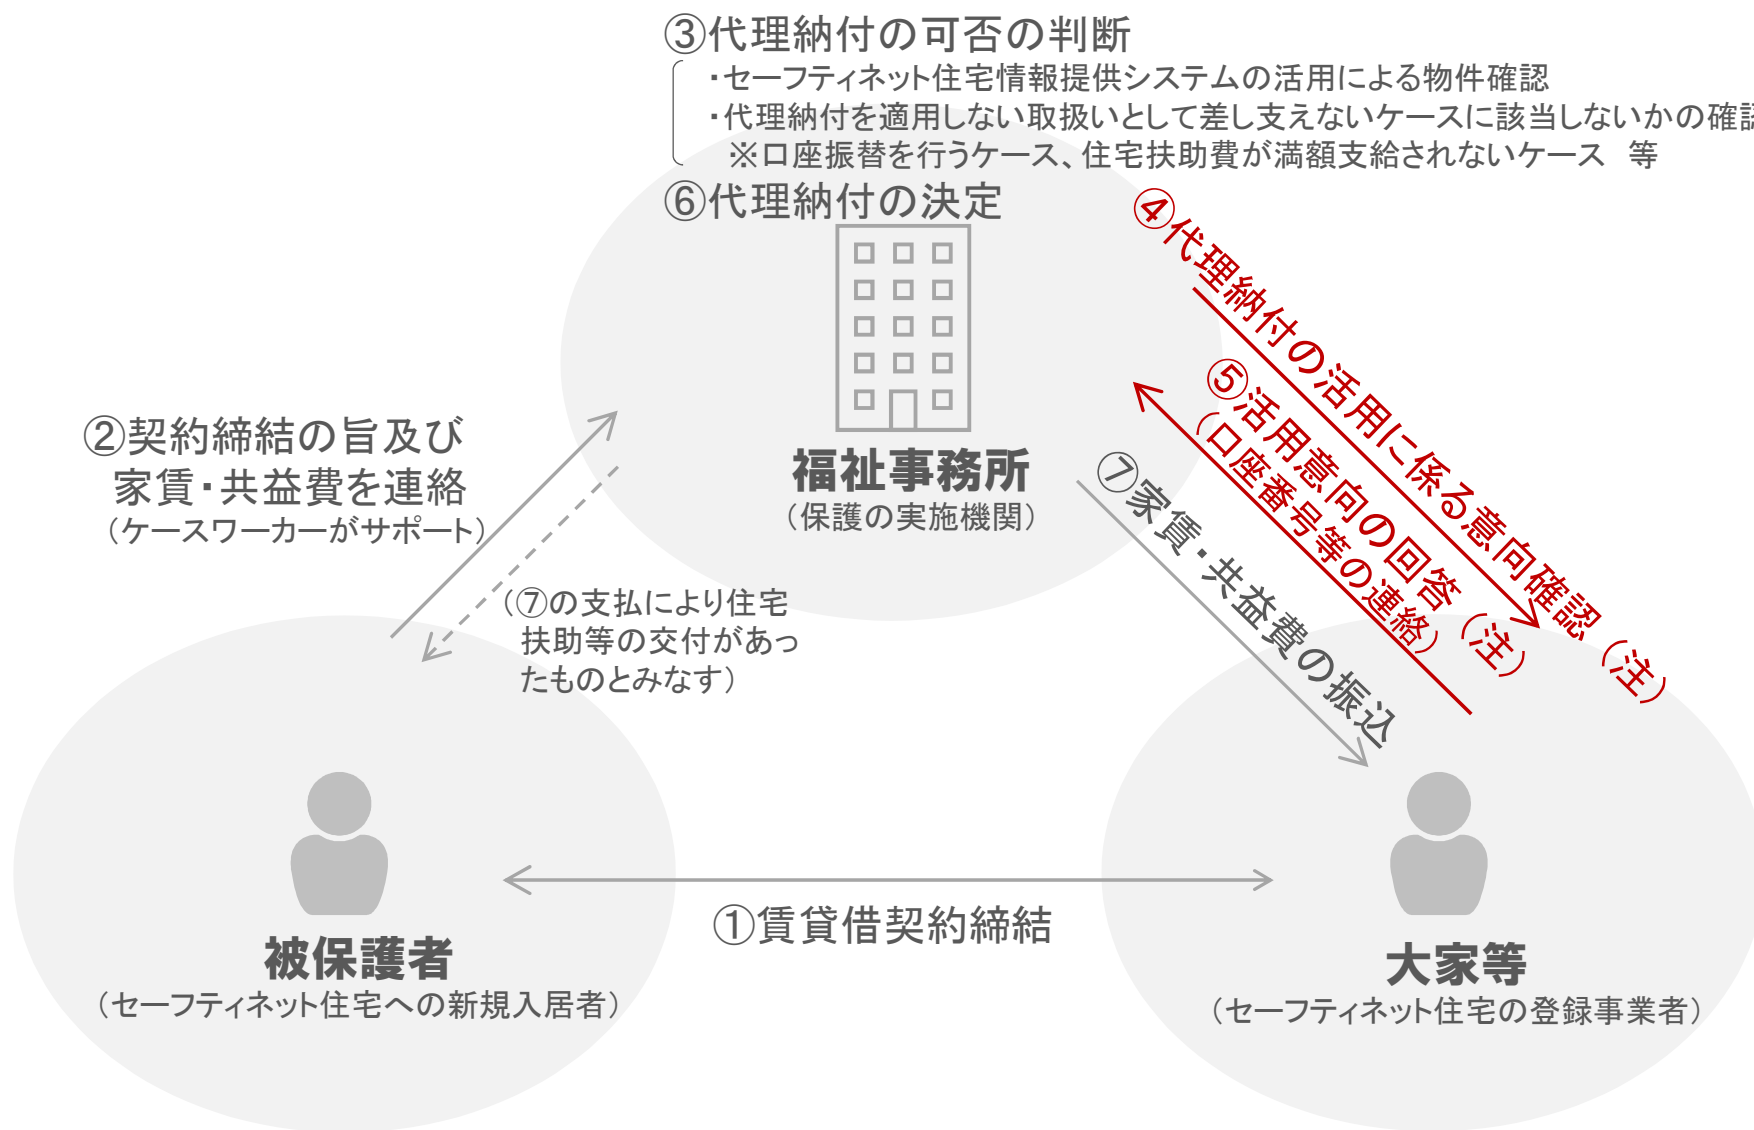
③代理納付の可否の判断
・セーフティネット住宅情報提供システムの活用による物件確認
・代理納付を適用しない取扱いとして差し支えないケースに該当しないかの確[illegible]
※口座振替を行うケース、住宅扶助費が満額支給されないケース　等

⑥代理納付の決定

福祉事務所
（保護の実施機関）

④代理納付の活用に係る意向確認（注）

⑤活用意向の回答（注）
（口座番号等の連絡）

⑦家賃・共益費の振込

②契約締結の旨及び家賃・共益費を連絡
（ケースワーカーがサポート）

（⑦の支払により住宅扶助等の交付があったものとみなす）

被保護者
（セーフティネット住宅への新規入居者）

①賃貸借契約締結

大家等
（セーフティネット住宅の登録事業者）